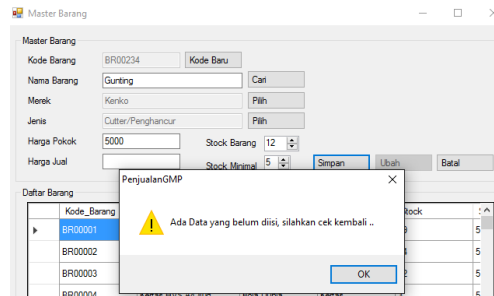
Master Barang

Master Barang

Kode Barang BR00234 Kode Baru

Nama Barang Gunting Cari

Merek Kenko Pilih

Jenis Cutter/Penghancur Pilih

Harga Pokok 5000 Stock Barang 12

Harga Jual Stock Minimal 5 Simpan Ubah Batal

Daftar Barang

| | Kode_Barang | Stock | |
|---|---|---|---|
| ▶ | BR00001 | 9 | 5 |
| | BR00002 | 8 | 5 |
| | BR00003 | 2 | 5 |
| | BR00004 | | 5 |

PenjualanGMP

Ada Data yang belum diisi, silahkan cek kembali ..

OK